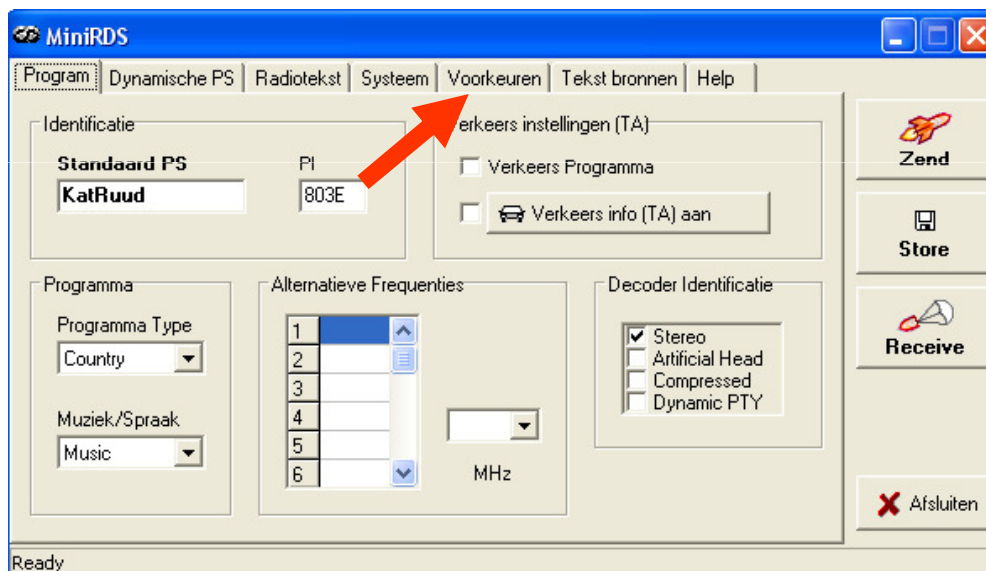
MiniRDS

Program | Dynamische PS | Radiotekst | Systeem | Voorkeuren | Tekst bronnen | Help

Identificatie
Standaard PS
KatRuud
PI
803E

Verkeers instellingen (TA)
Verkeers Programma
Verkeers info (TA) aan

Zend
Store
Receive

Programma
Programma Type
Country
Muziek/Spraak
Music

Alternatieve Frequenties
1
2
3
4
5
6
MHz

Decoder Identificatie
Stereo
Artificial Head
Compressed
Dynamic PTY

Afsluiten

Ready